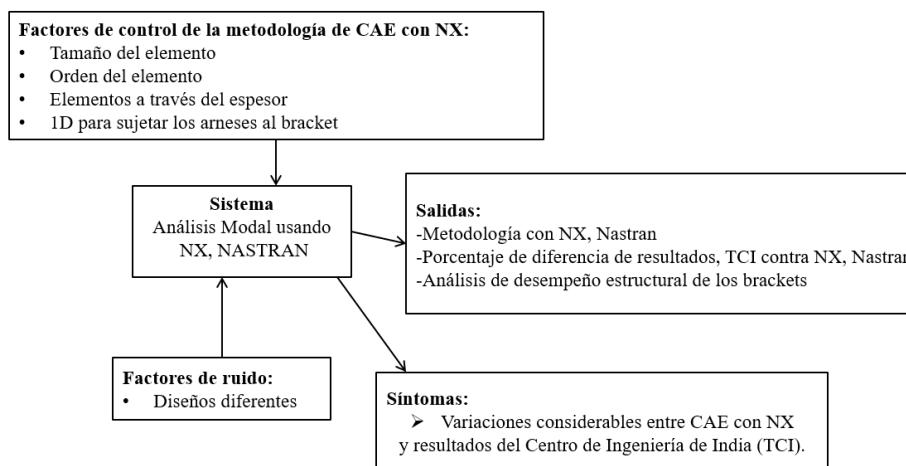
**Factores de control de la metodología de CAE con NX:**
- Tamaño del elemento
- Orden del elemento
- Elementos a través del espesor
- 1D para sujetar los arneses al bracket

**Sistema**
Análisis Modal usando NX, NASTRAN

**Salidas:**
-Metodología con NX, Nastran
-Porcentaje de diferencia de resultados, TCI contra NX, Nastran
-Análisis de desempeño estructural de los brackets

**Factores de ruido:**
- Diseños diferentes

**Síntomas:**
➢ Variaciones considerables entre CAE con NX y resultados del Centro de Ingeniería de India (TCI).